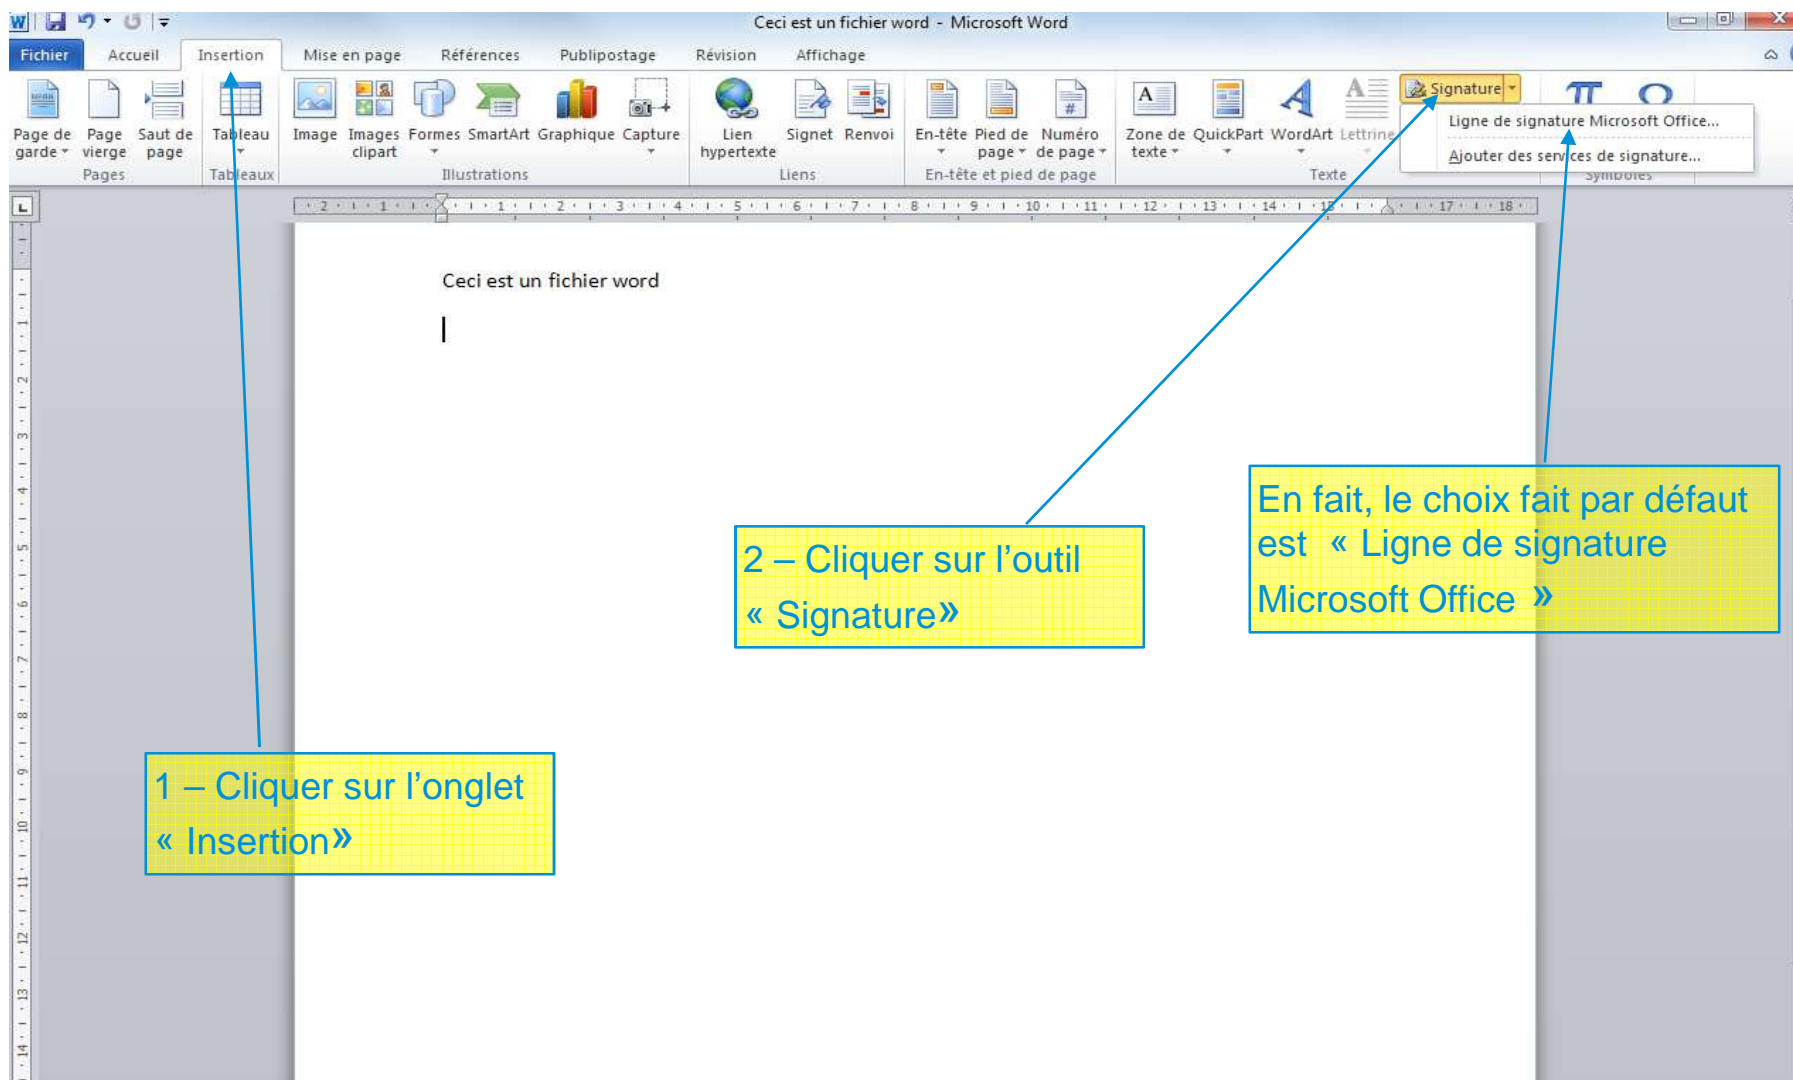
Ceci est un fichier word - Microsoft Word

Fichier Accueil Insertion Mise en page Références Publipostage Révision Affichage

Page de garde Page vierge Saut de page
Pages
Tableau
Tableaux
Image Images clipart Formes SmartArt Graphique Capture
Illustrations
Lien hypertexte Signet Renvoi
Liens
En-tête Pied de page Numéro de page
En-tête et pied de page
Zone de texte QuickPart WordArt Lettrine
Texte
Signature
Ligne de signature Microsoft Office...
Ajouter des services de signature...
Symboles

Ceci est un fichier word

2 – Cliquer sur l'outil « Signature»

En fait, le choix fait par défaut est « Ligne de signature Microsoft Office »

1 – Cliquer sur l'onglet « Insertion»